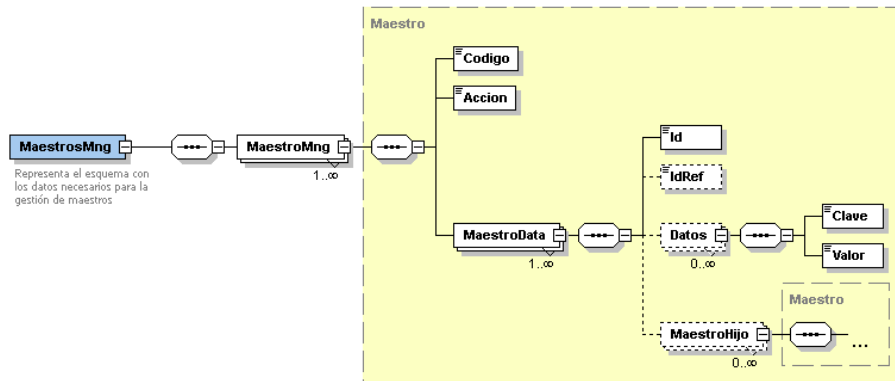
Maestro

MaestrosMng

Representa el esquema con los datos necesarios para la gestión de maestros

MaestroMng

1..∞

Codigo

Accion

Id

IdRef

MaestroData

1..∞

Datos

0..∞

Clave

Valor

Maestro

MaestroHijo

0..∞

...